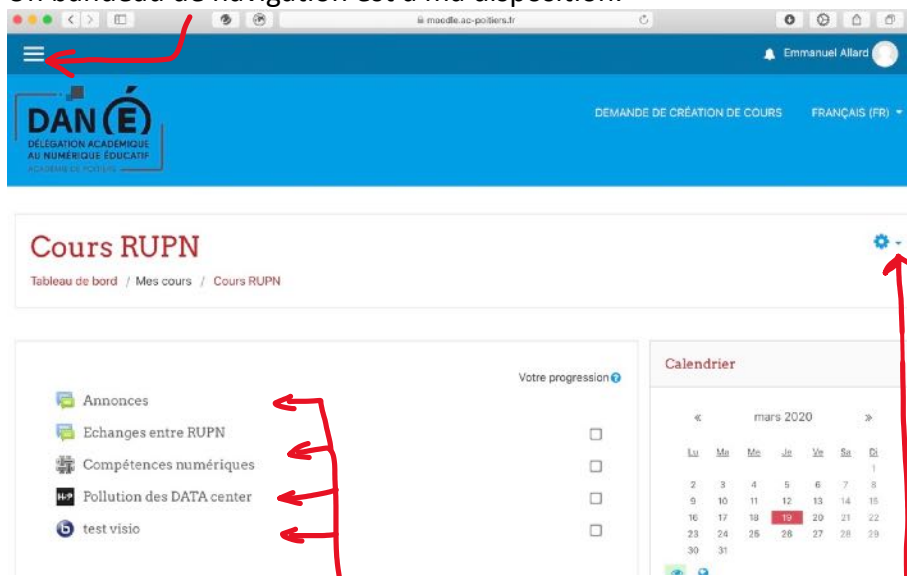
Un bandeau de navigation est à ma disposition.

moodle.ac-poitiers.fr

Emmanuel Allard

DAN(É)
DÉLÉGATION ACADÉMIQUE AU NUMÉRIQUE ÉDUCATIF
ACADÉMIE DE POITIERS

DEMANDE DE CRÉATION DE COURS
FRANÇAIS (FR)

Cours RUPN

Tableau de bord / Mes cours / Cours RUPN

Votre progression

Annonces
Echanges entre RUPN
Compétences numériques
Pollution des DATA center
test visio

Calendrier

« mars 2020 »

| Lu | Ma | Me | Je | Ve | Sa | Di |
|---|---|---|---|---|---|---|
| | | | | | | 1 |
| 2 | 3 | 4 | 5 | 6 | 7 | 8 |
| 9 | 10 | 11 | 12 | 13 | 14 | 15 |
| 16 | 17 | 18 | 19 | 20 | 21 | 22 |
| 23 | 24 | 25 | 26 | 27 | 28 | 29 |
| 30 | 31 | | | | | |